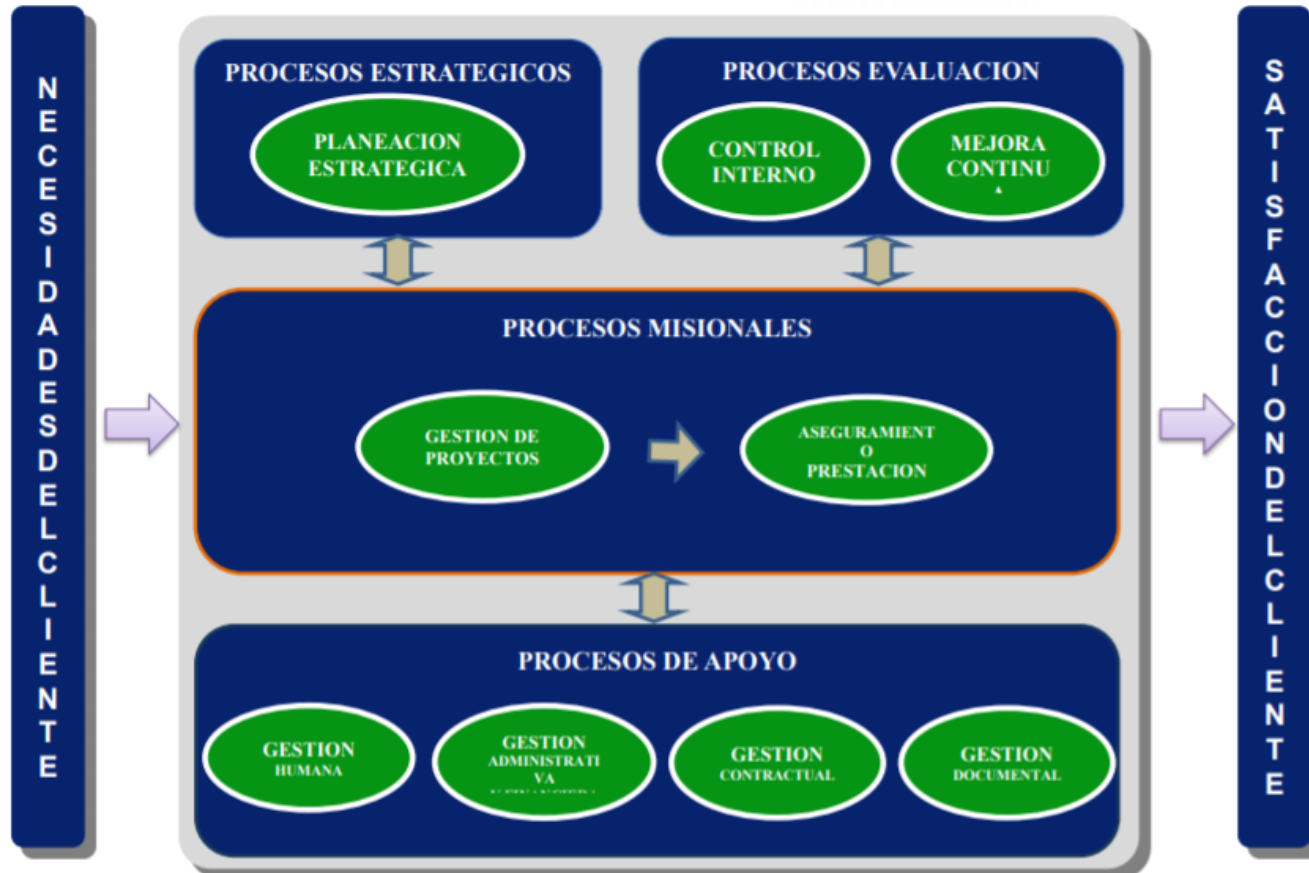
N
E
C
E
S
I
D
A
D
E
S
D
E
L
C
L
I
E
N
T
E

PROCESOS ESTRATEGICOS

PLANEACION ESTRATEGICA

PROCESOS EVALUACION

CONTROL INTERNO

MEJORA CONTINU
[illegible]

PROCESOS MISIONALES

GESTION DE PROYECTOS

ASEGURAMIENT O PRESTACION

PROCESOS DE APOYO

GESTION HUMANA

GESTION ADMINISTRATI VA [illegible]

GESTION CONTRACTUAL

GESTION DOCUMENTAL

S
A
T
I
S
F
A
C
C
I
O
N
D
E
L
C
L
I
E
N
T
E